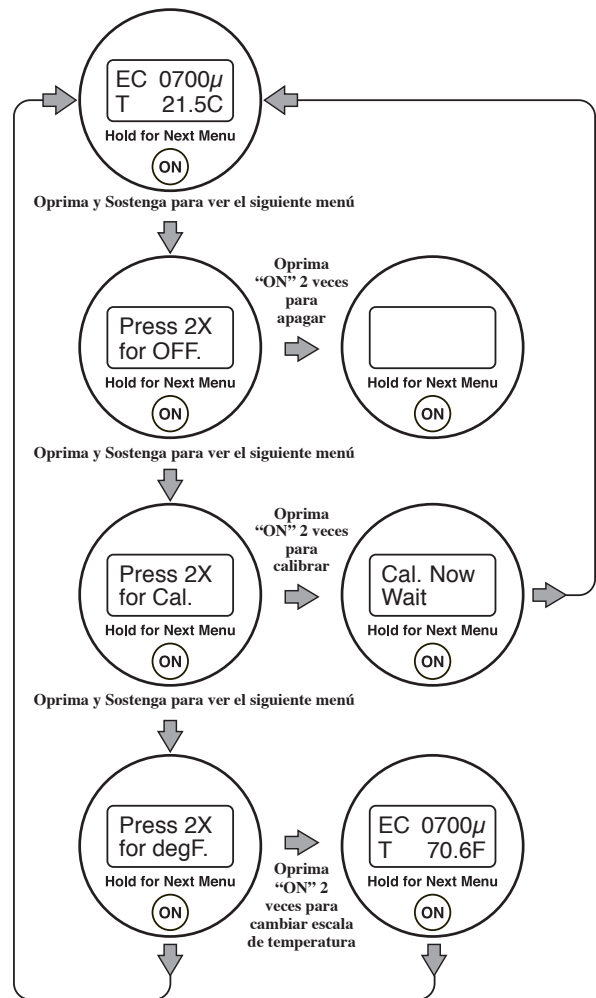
EC 0700$\mu$
T 21.5C
Hold for Next Menu
ON

Oprima y Sostenga para ver el siguiente menú

Press 2X
for OFF.
Hold for Next Menu
ON

Oprima "ON" 2 veces para apagar

Hold for Next Menu
ON

Oprima y Sostenga para ver el siguiente menú

Press 2X
for Cal.
Hold for Next Menu
ON

Oprima "ON" 2 veces para calibrar

Cal. Now
Wait
Hold for Next Menu
ON

Oprima y Sostenga para ver el siguiente menú

Press 2X
for degF.
Hold for Next Menu
ON

Oprima "ON" 2 veces para cambiar escala de temperatura

EC 0700$\mu$
T 70.6F
Hold for Next Menu
ON